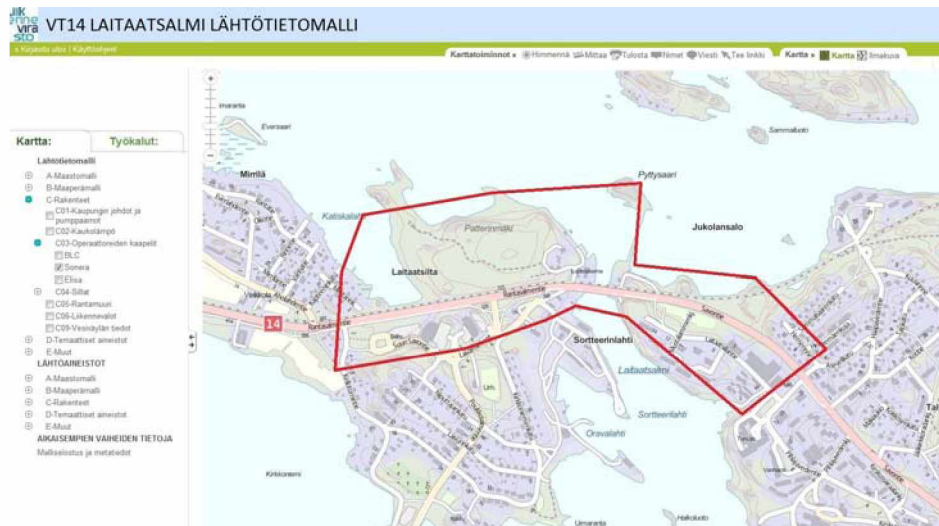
Liikenne virasto VT14 LAITAATSALMI LÄHTÖTIETOMALLI

» Kirjaudu ulos | Käyttöohjeet

Karttatoiminnot » Himmennä Mittaa Tulosta Nimet Viesti Tee linkki Kartta » Kartta Ilmakuva

Kartta: Työkalut:

Lähtötietomalli

A-Maastomalli

B-Maaperämalli

C-Rakenteet

C01-Kaupungin johdot ja pumppaamot

C02-Kaukolämpö

C03-Operaattoreiden kaapelit

BLC

Sonera

Elisa

C04-Siltat

C05-Rantamuuri

C06-Liikennevalot

C09-Vesiväylän tiedot

D-Temaattiset aineistot

E-Muut

LÄHTÖAINEISTOT

A-Maastomalli

B-Maaperämalli

C-Rakenteet

D-Temaattiset aineistot

E-Muut

AIKAISEMPIEN VAIHEIDEN TIETOJA

Malliselostus ja metatiedot

Eversaari

Mirrilä

Pyttysaari

Sammalluoto

Katiskalahti

Patterinmäki

Jukolansalo

Laitaatsilta

14

Sortteerinlahti

Laitaatsalmi

Sortteerinlahti

Oravalahti

Kirkkoniemi

Umnaranta

Halkoluoto

Ta